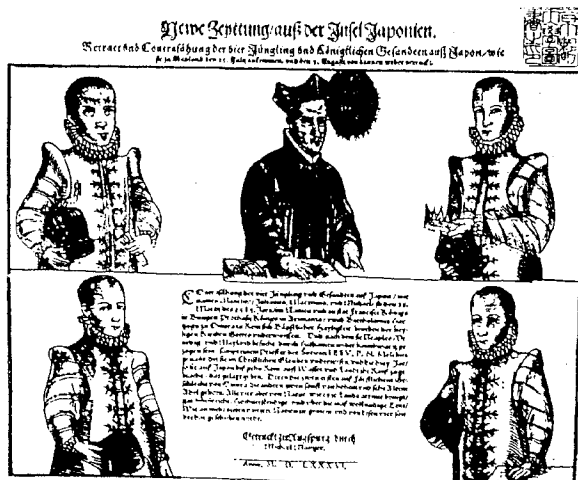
Newe Zeyttung/auß der Insel Japonien.

Retract vnd Contrafdhung der vier Jüngling vnd Königlichen Gesandeten auß Japon/wie sie zu Mayland den 25. July ankommen/vnd den 3. Augusti von dannen wider verraist.

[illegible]

Getruckt zu Augspurg durch Michael Manger.

Anno. M. D. LXXXVI.